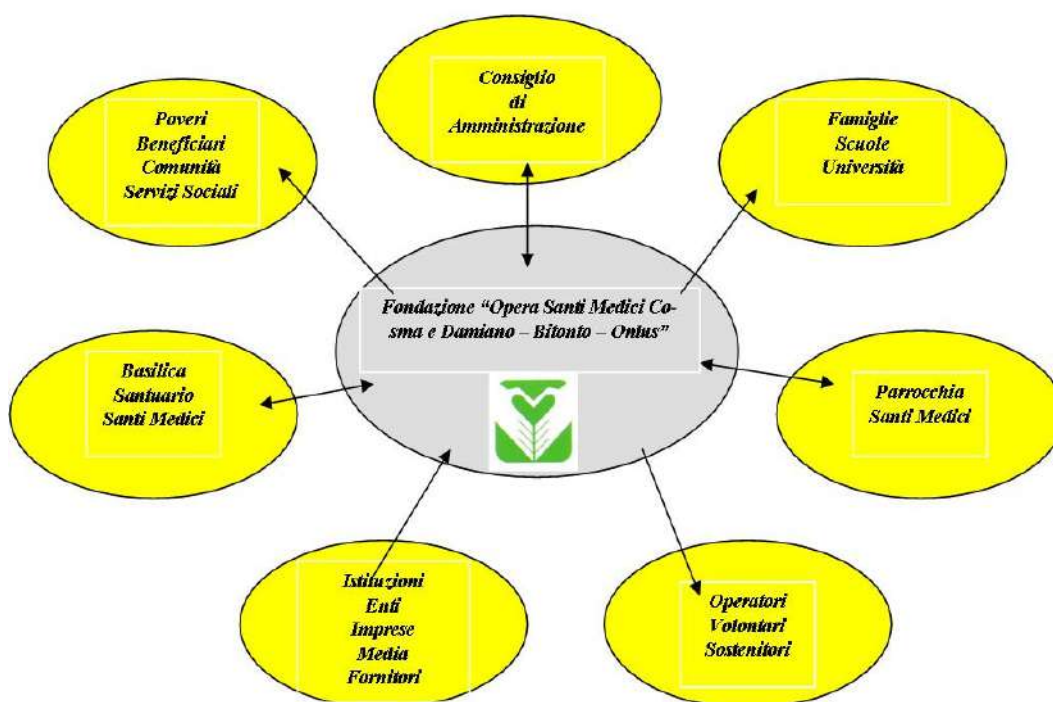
Consiglio
di
Amministrazione

Poveri
Beneficiari
Comunità
Servizi Sociali

Famiglie
Scuole
Università

Fondazione "Opera Santi Medici Cosma e Damiano – Bitonto – Onlus"

Basilica
Santuario
Santi Medici

Parrocchia
Santi Medici

Istituzioni
Enti
Imprese
Media
Fornitori

Operatori
Volontari
Sostenitori